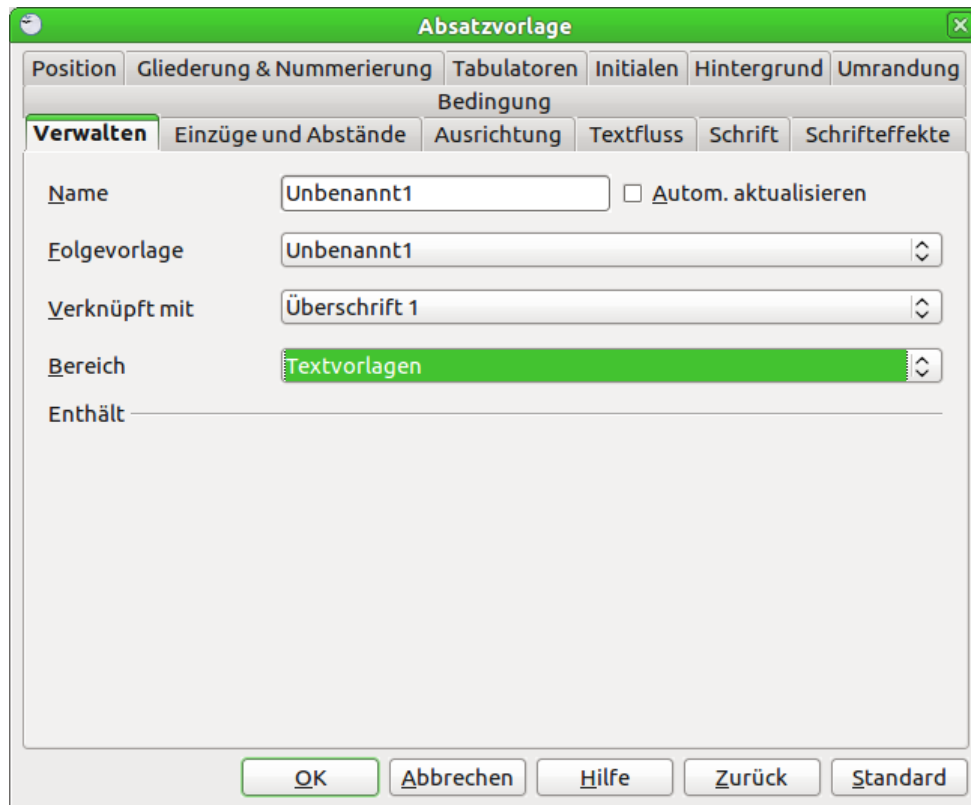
Absatzvorlage

Position | Gliederung & Nummerierung | Tabulatoren | Initialen | Hintergrund | Umrandung

Bedingung

Verwalten | Einzüge und Abstände | Ausrichtung | Textfluss | Schrift | Schrifteffekte

Name Unbenannt1 Autom. aktualisieren

Folgevorlage Unbenannt1

Verknüpft mit Überschrift 1

Bereich Textvorlagen

Enthält

OK Abbrechen Hilfe Zurück Standard